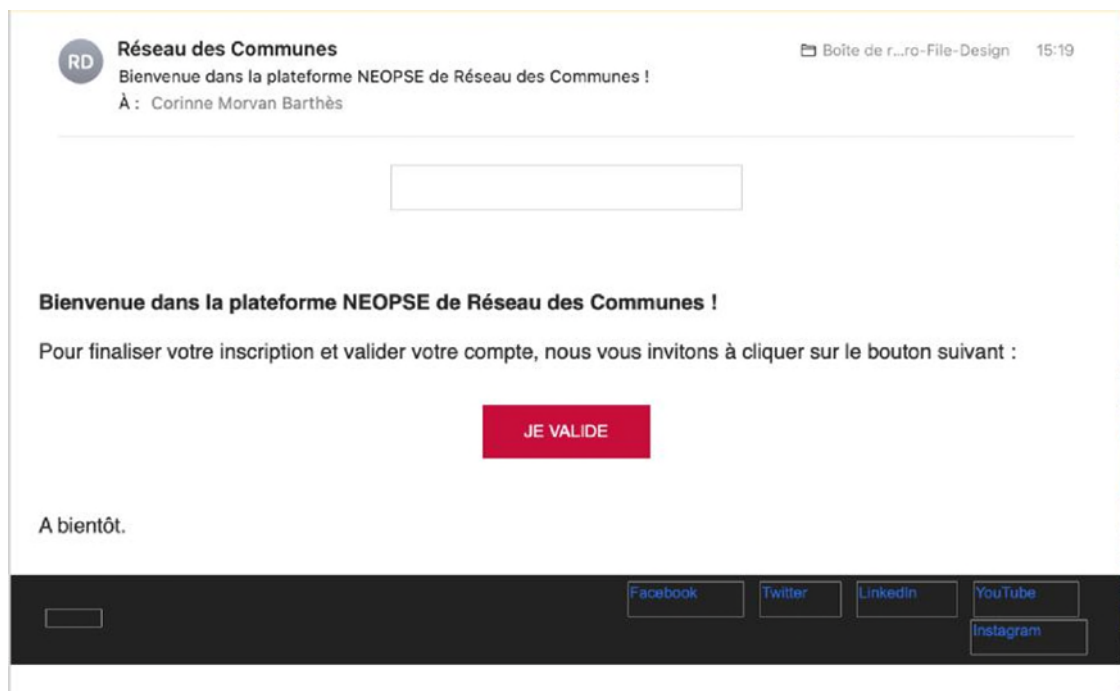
RD
Réseau des Communes
Bienvenue dans la plateforme NEOPSE de Réseau des Communes !
À : Corinne Morvan Barthès

Boîte de r...ro-File-Design 15:19

Bienvenue dans la plateforme NEOPSE de Réseau des Communes !

Pour finaliser votre inscription et valider votre compte, nous vous invitons à cliquer sur le bouton suivant :

JE VALIDE

A bientôt.

Facebook Twitter Linkedin YouTube Instagram